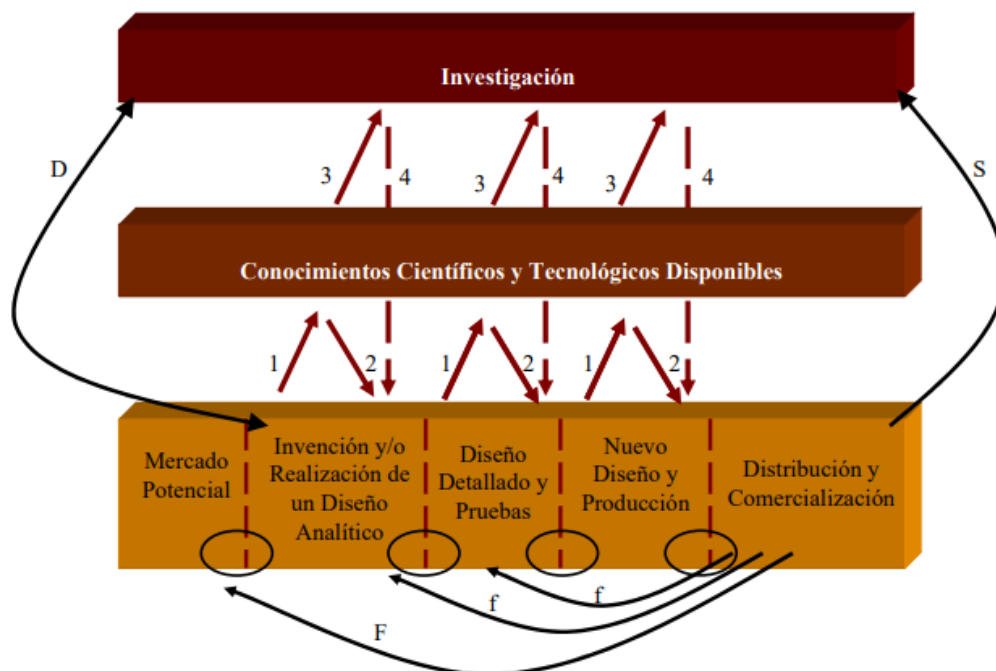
Investigación

D

S

3

4

3

4

3

4

Conocimientos Científicos y Tecnológicos Disponibles

1

2

1

2

1

2

Mercado Potencial

Invención y/o Realización de un Diseño Analítico

Diseño Detallado y Pruebas

Nuevo Diseño y Producción

Distribución y Comercialización

f

f

F